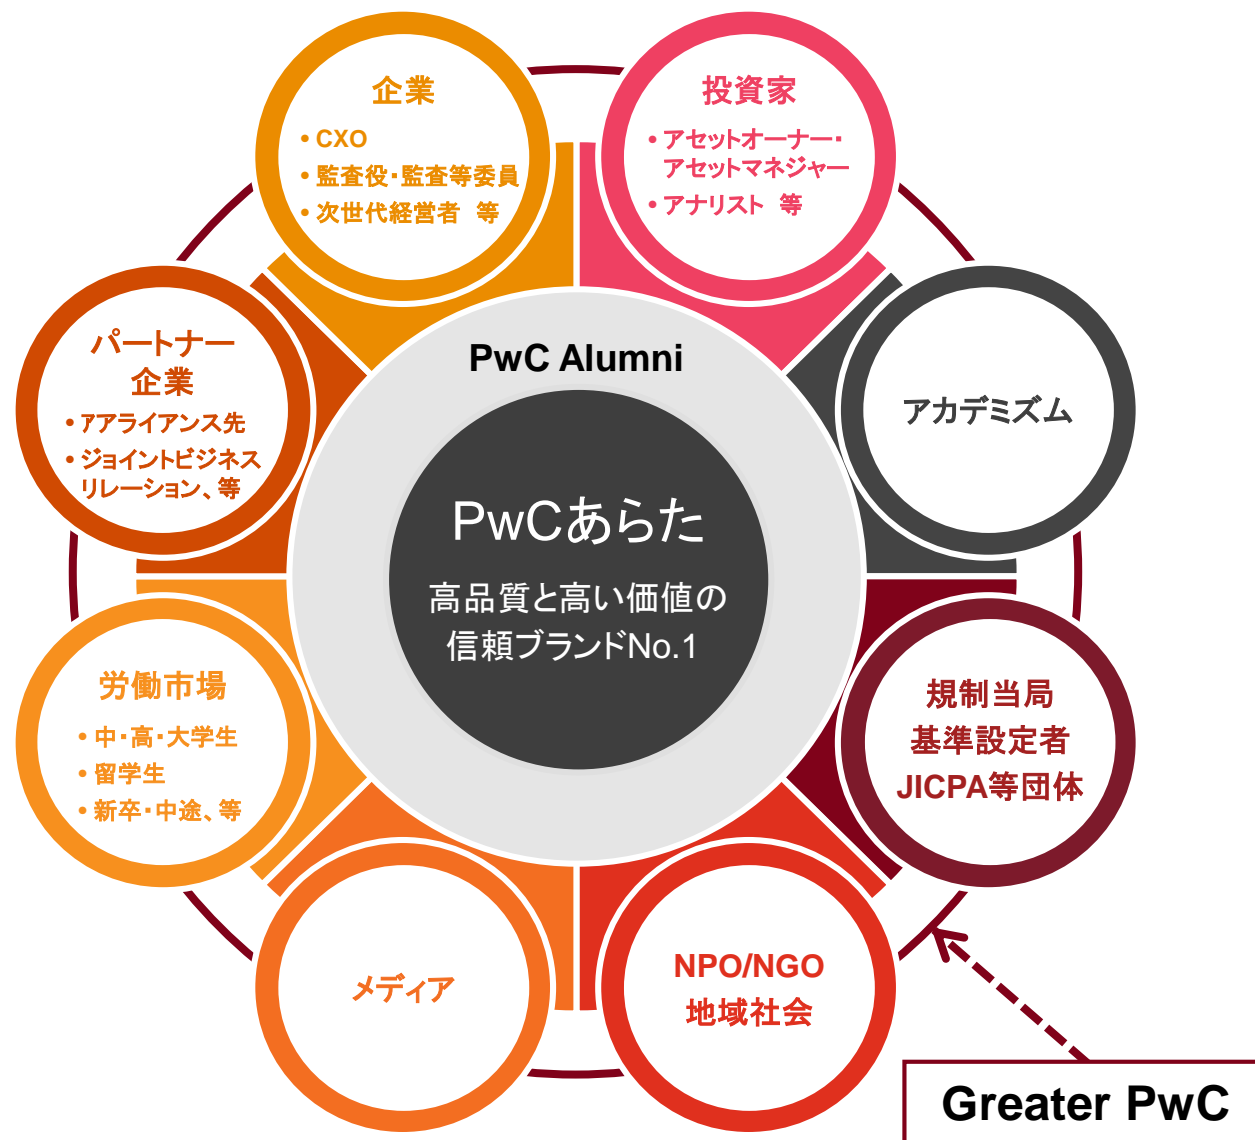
企業
• CXO
• 監査役・監査等委員
• 次世代経営者　等

投資家
• アセットオーナー・アセットマネジャー
• アナリスト　等

パートナー企業
• アアライアンス先
• ジョイントビジネスリレーション、等

PwC Alumni

アカデミズム

PwCあらた
高品質と高い価値の信頼ブランドNo.1

労働市場
• 中・高・大学生
• 留学生
• 新卒・中途、等

規制当局
基準設定者
JICPA等団体

メディア

NPO/NGO
地域社会

Greater PwC